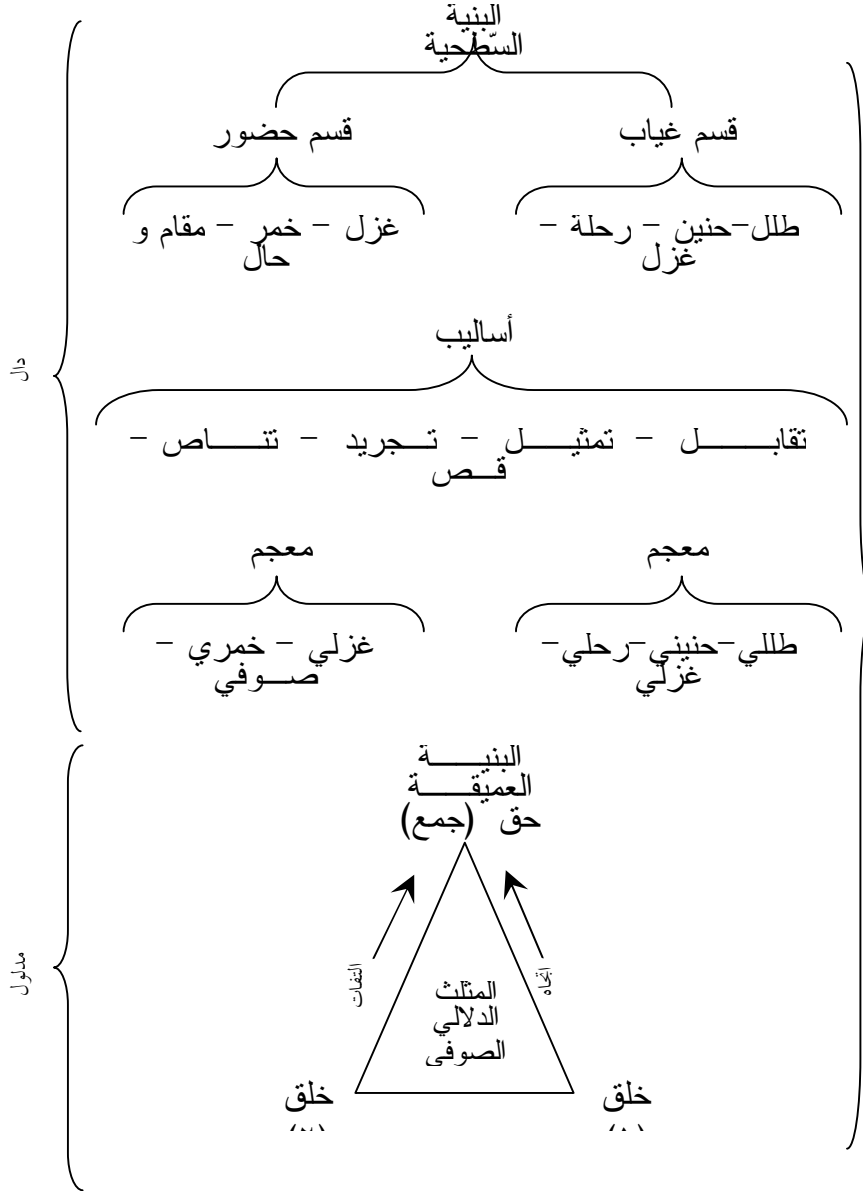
البنية السّطحية

قسم غياب

قسم حضور

طلل–حنين – رحلة – غزل

غزل – خمر – مقام و حال

أساليب

تقابـــــل – تمثيـــل – تـجريد – تنـــاص – قـــص

معجم

معجم

طللي–حنيني–رحلي–غزلي

غزلي – خمري – صـــوفي

دال

البنيــة العميقــة

حق (جمع)

إلغاء

التفات

المثلث الدلالي الصوفي

خلق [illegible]

خلق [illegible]

مدلول